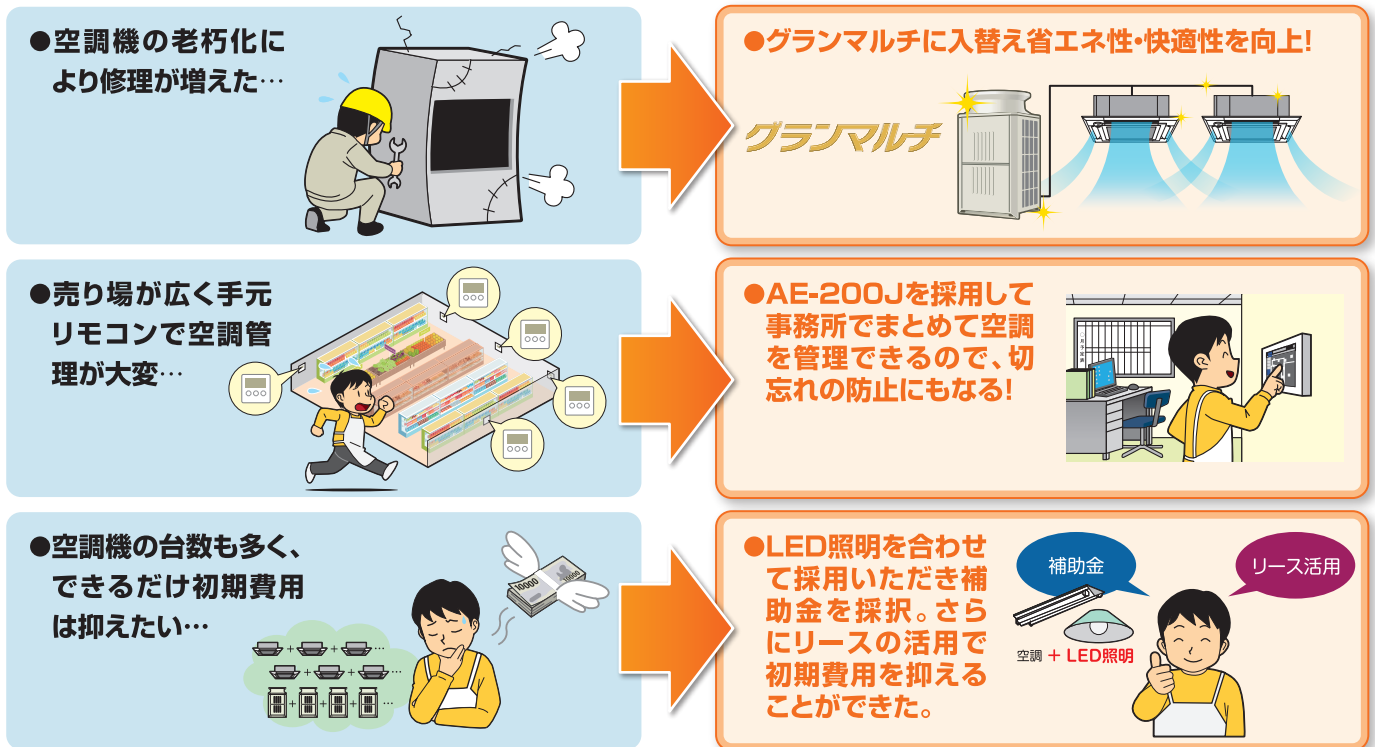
●空調機の老朽化により修理が増えた…

●グランマルチに入替え省エネ性・快適性を向上!

グランマルチ

●売り場が広く手元リモコンで空調管理が大変…

●AE-200Jを採用して事務所でまとめて空調を管理できるので、切忘れの防止にもなる!

●空調機の台数も多く、できるだけ初期費用は抑えたい…

10000

●LED照明を合わせて採用いただき補助金を採択。さらにリースの活用で初期費用を抑えることができた。

補助金

リース活用

空調 + LED照明